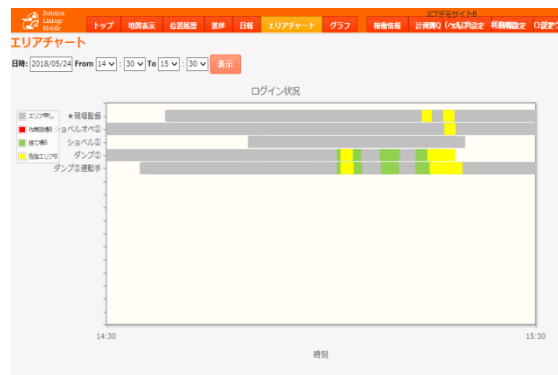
Solution Linkage Mobile

ICTデモサイトB

トップ | 地図表示 | 位置履歴 | 連絡 | 日報 | エリアチャート | グラフ | 稼働情報 | 計画画Q | ヘルプ設定 | 料購報設定 | ログアウト

エリアチャート

日時: 2018/05/24 From 14 : 30 To 15 : 30 表示

ログイン状況

エリア外し
危険区域
ほて場所
危険エリア

★現場監督
ショベルオペ①
ショベル①
ダンプ①
ダンプ①運転手

14:30
15:30

時刻